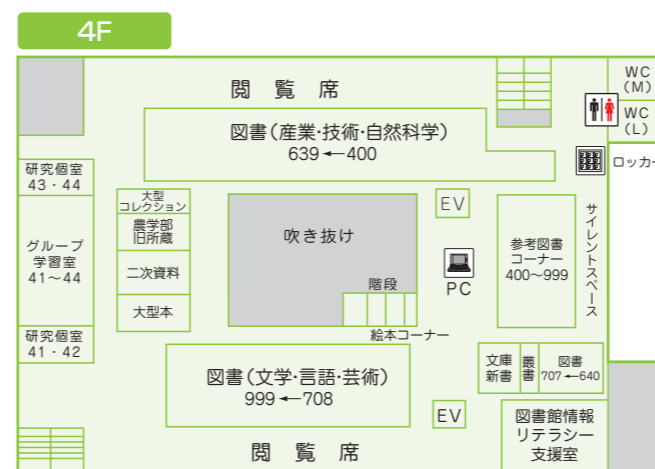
4F

閲覧席

図書(産業・技術・自然科学)
639 ← 400

研究個室
43・44

グループ学習室
41〜44

研究個室
41・42

大型コレクション

農学部旧所蔵

二次資料

大型本

吹き抜け

階段

EV

PC

参考図書コーナー
400〜999

サイレントスペース

WC (M)

WC (L)

ロッカー

絵本コーナー

図書(文学・言語・芸術)
999 ← 708

文庫新書

叢書

図書 707 ← 640

EV

図書館情報リテラシー支援室

閲覧席